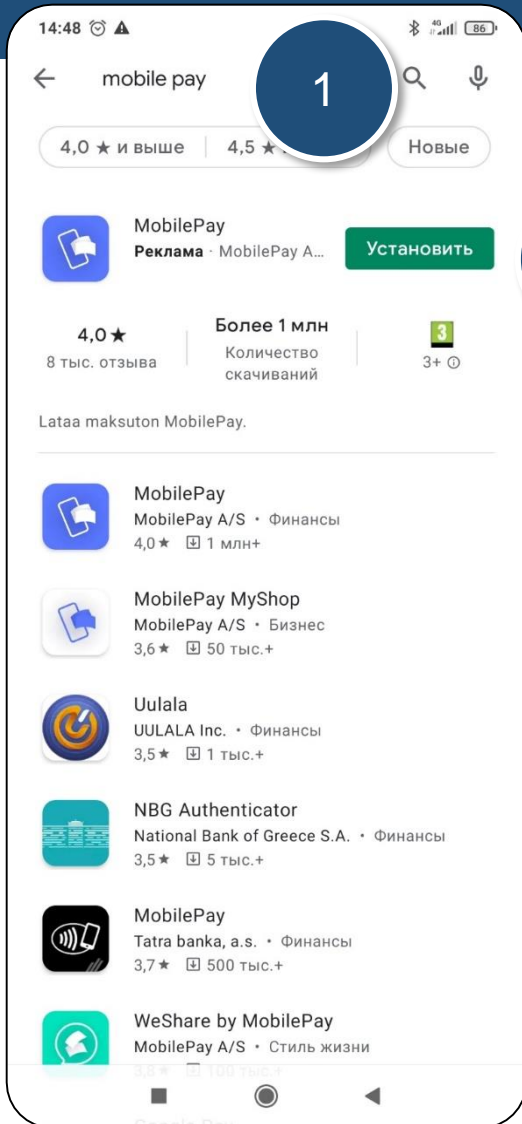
14:48 86

mobile pay

1

4,0 ★ и выше | 4,5 ★ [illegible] | Новые

MobilePay
Реклама · MobilePay A...
Установить

4,0★
8 тыс. отзыва

Более 1 млн
Количество скачиваний

3
3+

Lataa maksuton MobilePay.

MobilePay
MobilePay A/S • Финансы
4,0★ 1 млн+

MobilePay MyShop
MobilePay A/S • Бизнес
3,6★ 50 тыс.+

Uulala
UULALA Inc. • Финансы
3,5★ 1 тыс.+

NBG Authenticator
National Bank of Greece S.A. • Финансы
3,5★ 5 тыс.+

MobilePay
Tatra banka, a.s. • Финансы
3,7★ 500 тыс.+

WeShare by MobilePay
MobilePay A/S • Стиль жизни
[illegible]